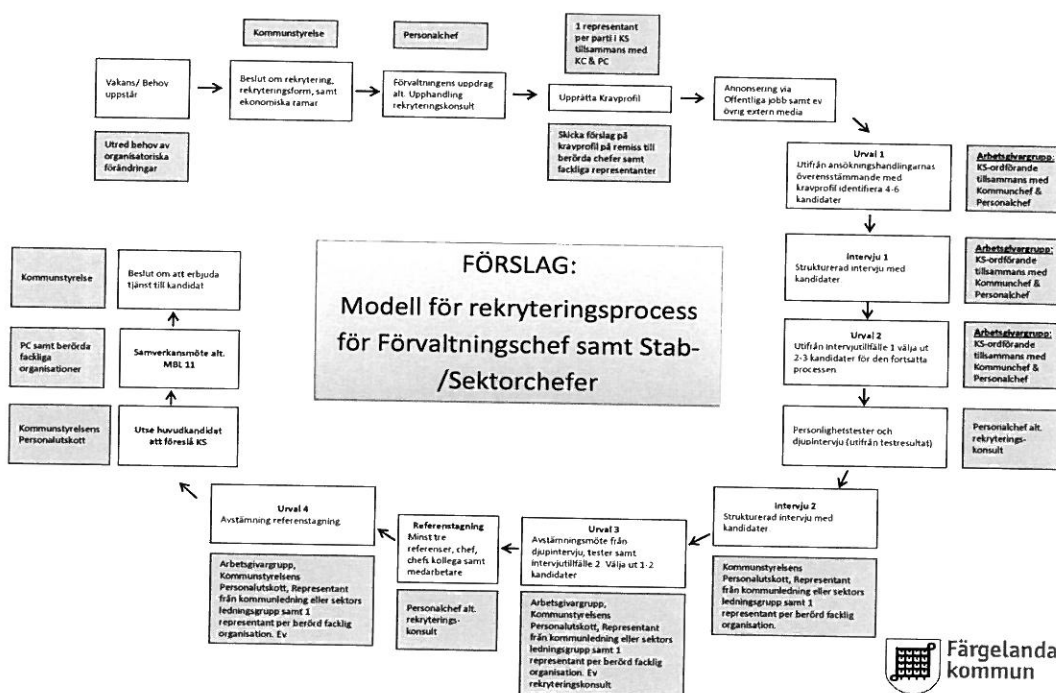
Kommunstyrelse

Personalchef

1 representant per parti i KS tillsammans med KC & PC

Vakans/ Behov uppstår

Beslut om rekrytering, rekryteringsform, samt ekonomiska ramar

Förvaltningens uppdrag alt. Upphandling rekryteringskonsult

Upprätta Kravprofil

Annonsering via Offentliga jobb samt ev övrig extern media

Utred behov av organisatoriska förändringar

Skicka förslag på kravprofil på remiss till berörda chefer samt fackliga representanter

Urval 1
Utifrån ansökningshandlingarnas överensstämmande med kravprofil identifiera 4-6 kandidater

Arbetsgivargrupp: KS-ordförande tillsammans med Kommunchef & Personalchef

Intervju 1
Strukturerad intervju med kandidater

Arbetsgivargrupp: KS-ordförande tillsammans med Kommunchef & Personalchef

Urval 2
Utifrån intervjutillfälle 1 välja ut 2-3 kandidater för den fortsatta processen

Arbetsgivargrupp: KS-ordförande tillsammans med Kommunchef & Personalchef

Personlighetstester och djupintervju (utifrån testresultat)

Personalchef alt. rekryteringskonsult

FÖRSLAG:
Modell för rekryteringsprocess för Förvaltningschef samt Stab-/Sektorchefer

Kommunstyrelse

Beslut om att erbjuda tjänst till kandidat

PC samt berörda fackliga organisationer

Samverkansmöte alt. MBL 11

Kommunstyrelsens Personalutskott

Utse huvudkandidat att föreslå KS

Intervju 2
Strukturerad intervju med kandidater

Kommunstyrelsens Personalutskott, Representant från kommunledning eller sektors ledningsgrupp samt 1 representant per berörd facklig organisation.

Urval 3
Avstämningsmöte från djupintervju, tester samt intervjutillfälle 2 Välja ut 1-2 kandidater

Arbetsgivargrupp, Kommunstyrelsens Personalutskott, Representant från kommunledning eller sektors ledningsgrupp samt 1 representant per berörd facklig organisation. Ev rekryteringskonsult

Referenstagning
Minst tre referenser, chef, chefs kollega samt medarbetare

Personalchef alt. rekryteringskonsult

Urval 4
Avstämning referenstagning

Arbetsgivargrupp, Kommunstyrelsens Personalutskott, Representant från kommunledning eller sektors ledningsgrupp samt 1 representant per berörd facklig organisation. Ev

Färgelanda kommun